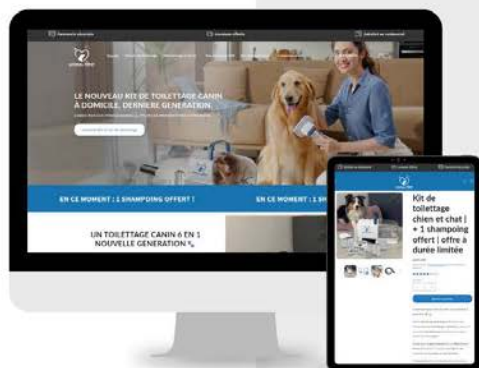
LE NOUVEAU KIT DE TOILETTAGE CANIN À DOMICILE, DERNIÈRE GÉNÉRATION

EN CE MOMENT : 1 SHAMPOING OFFERT !

EN CE MOMENT : 1 SHAMPOING OFFERT !

EN CE MO

UN TOILETTAGE CANIN 6 EN 1 NOUVELLE GÉNÉRATION

Kit de toilettage chien et chat | + 1 shampoing offert | offre à durée limitée